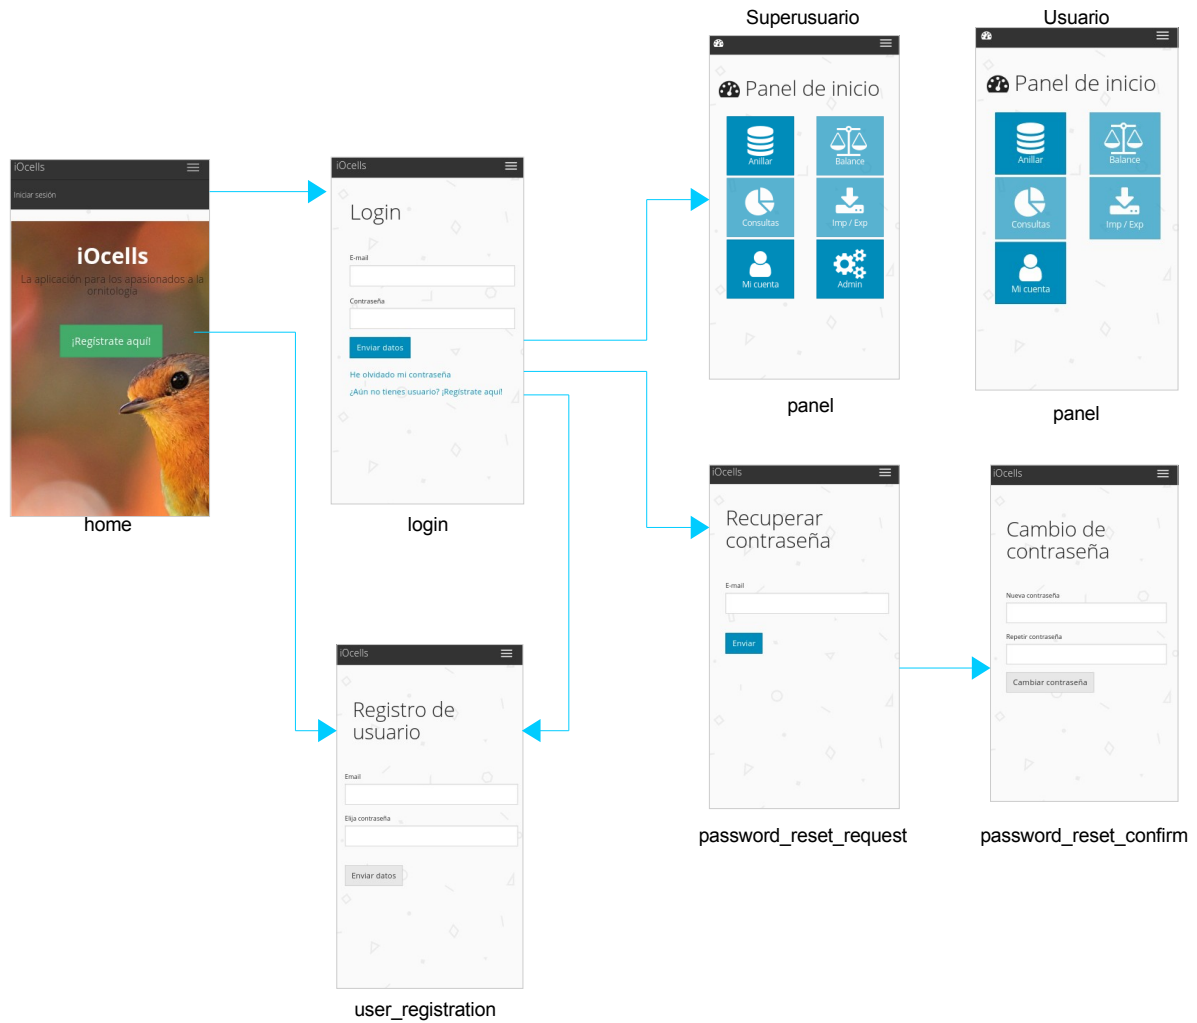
iOcells
Iniciar sesión
iOcells
La aplicación para los apasionados a la ornitología
¡Regístrate aquí!
home

iOcells
Login
E-mail
Contraseña
Enviar datos
He olvidado mi contraseña
¿Aún no tienes usuario? ¡Regístrate aquí!
login

iOcells
Registro de usuario
Email
Elija contraseña
Enviar datos
user_registration

Superusuario
Panel de inicio
Anillar
Balance
Consultas
Imp / Exp
Mi cuenta
Admin
panel

Usuario
Panel de inicio
Anillar
Balance
Consultas
Imp / Exp
Mi cuenta
panel

iOcells
Recuperar contraseña
E-mail
Enviar
password_reset_request

iOcells
Cambio de contraseña
Nueva contraseña
Repetir contraseña
Cambiar contraseña
password_reset_confirm